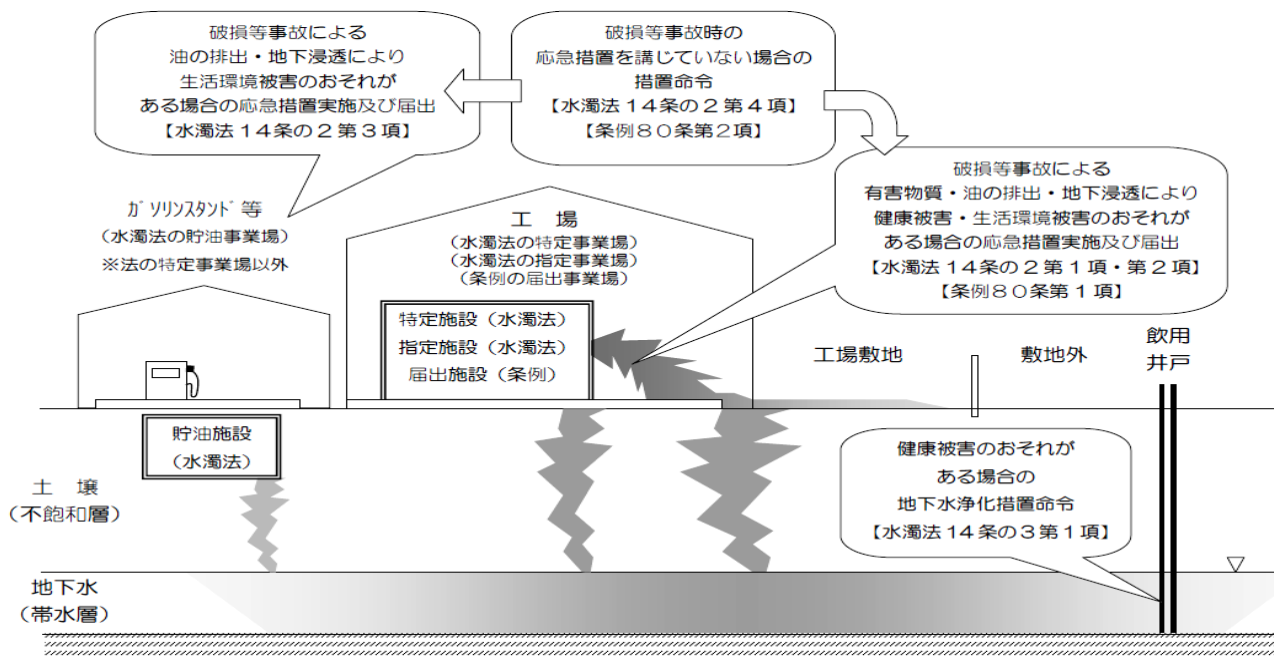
破損等事故による
油の排出・地下浸透により
生活環境被害のおそれが
ある場合の応急措置実施及び届出
【水濁法１４条の２第３項】

破損等事故時の
応急措置を講じていない場合の
措置命令
【水濁法１４条の２第４項】
【条例８０条第２項】

破損等事故による
有害物質・油の排出・地下浸透により
健康被害・生活環境被害のおそれが
ある場合の応急措置実施及び届出
【水濁法１４条の２第１項・第２項】
【条例８０条第１項】

ｶﾞｿﾘﾝｽﾀﾝﾄﾞ等
（水濁法の貯油事業場）
※法の特定事業場以外

工　場
（水濁法の特定事業場）
（水濁法の指定事業場）
（条例の届出事業場）

特定施設（水濁法）
指定施設（水濁法）
届出施設（条例）

工場敷地

敷地外

飲用
井戸

貯油施設
（水濁法）

土　壌
（不飽和層）

健康被害のおそれが
ある場合の
地下水浄化措置命令
【水濁法１４条の３第１項】

地下水
（帯水層）